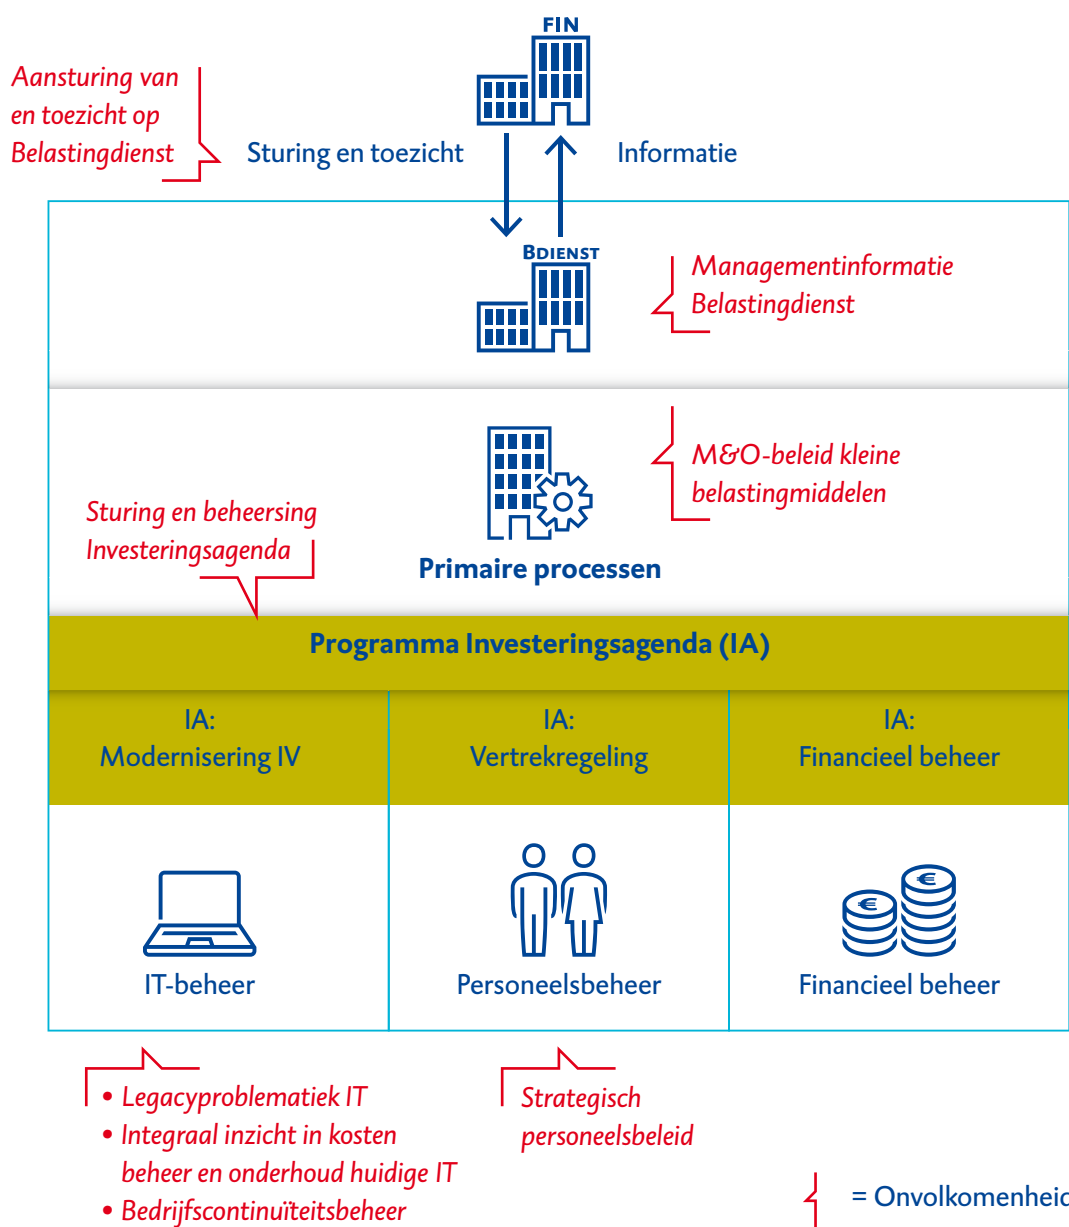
Aansturing van en toezicht op Belastingdienst

FIN

Sturing en toezicht

Informatie

Bdienst

Managementinformatie Belastingdienst

M&O-beleid kleine belastingmiddelen

Sturing en beheersing Investeringsagenda

Primaire processen

Programma Investeringsagenda (IA)

IA: Modernisering IV

IA: Vertrekregeling

IA: Financieel beheer

IT-beheer

Personeelsbeheer

Financieel beheer

• Legacyproblematiek IT
• Integraal inzicht in kosten beheer en onderhoud huidige IT
• Bedrijfscontinuïteitsbeheer

Strategisch personeelsbeleid

= Onvolkomenheic